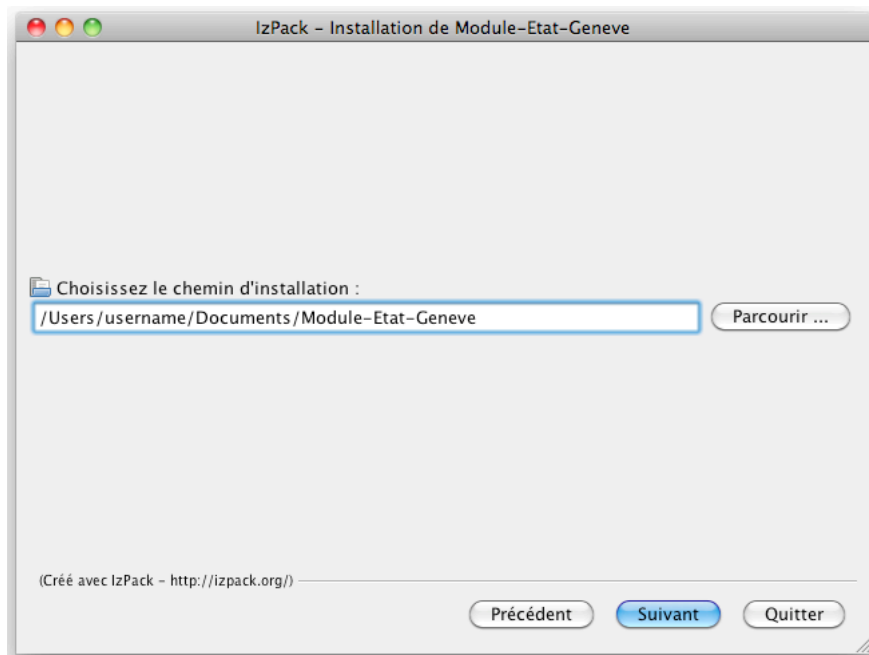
IzPack - Installation de Module-Etat-Geneve

Choisissez le chemin d'installation :

/Users/username/Documents/Module-Etat-Geneve

Parcourir ...

(Créé avec IzPack - http://izpack.org/)

Précédent

Suivant

Quitter